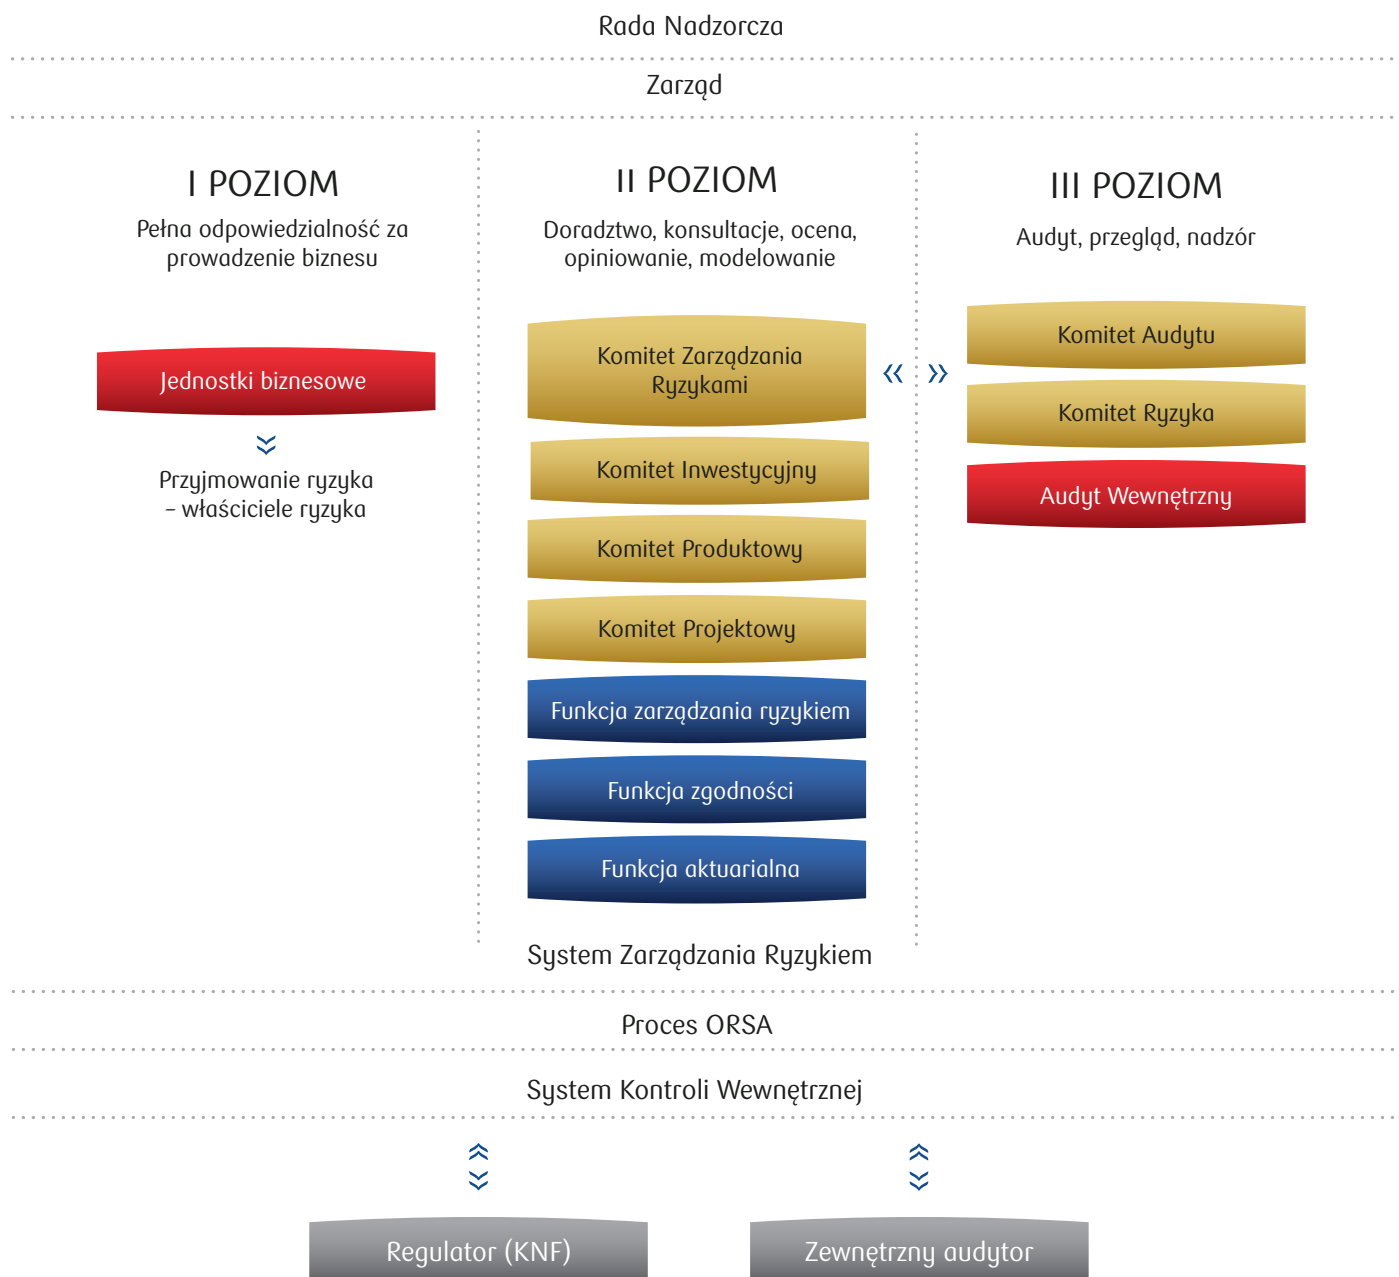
Rada Nadzorcza

Zarząd

I POZIOM

Pełna odpowiedzialność za prowadzenie biznesu

Jednostki biznesowe

Przyjmowanie ryzyka – właściciele ryzyka

II POZIOM

Doradztwo, konsultacje, ocena, opiniowanie, modelowanie

Komitet Zarządzania Ryzykami

Komitet Inwestycyjny

Komitet Produktowy

Komitet Projektowy

Funkcja zarządzania ryzykiem

Funkcja zgodności

Funkcja aktuarialna

III POZIOM

Audyt, przegląd, nadzór

Komitet Audytu

Komitet Ryzyka

Audyt Wewnętrzny

System Zarządzania Ryzykiem

Proces ORSA

System Kontroli Wewnętrznej

Regulator (KNF)

Zewnętrzny audytor